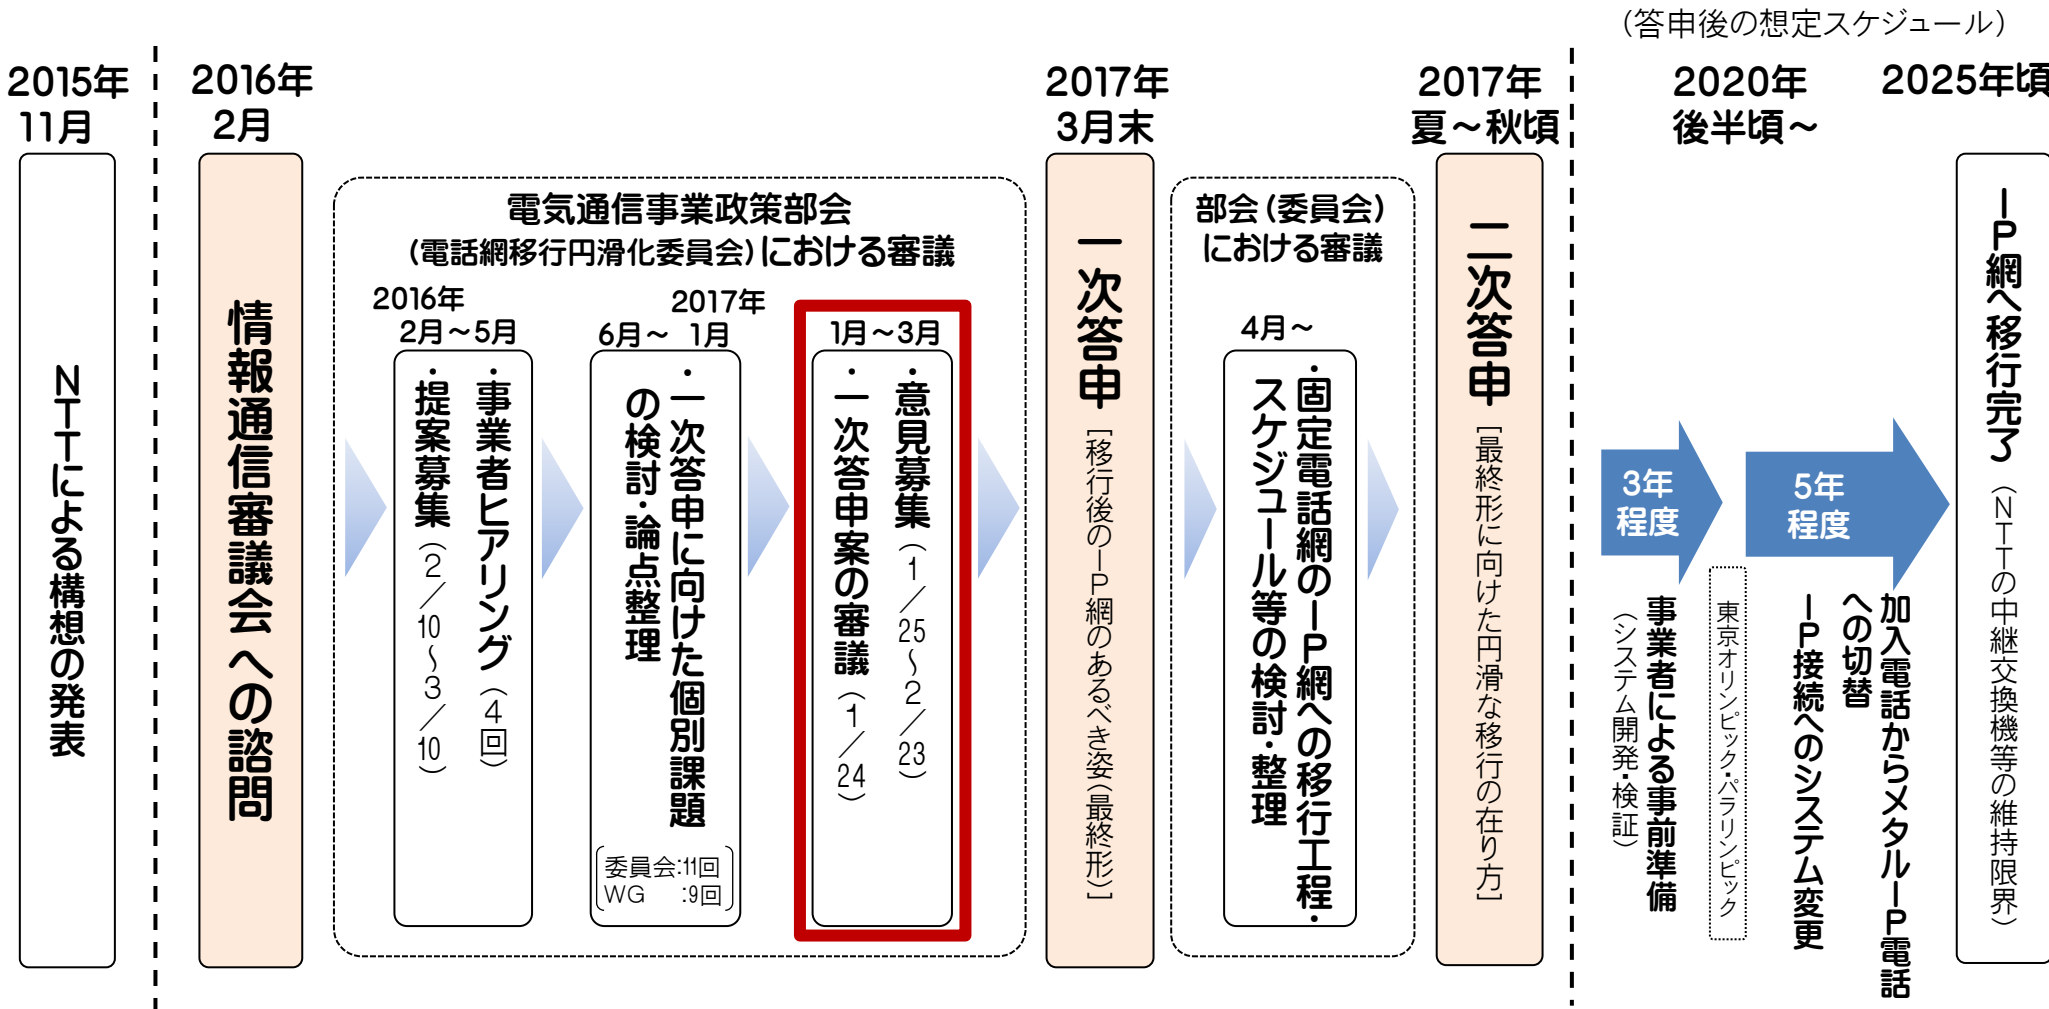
（答申後の想定スケジュール）

2015年
11月

NTTによる構想の発表

2016年
2月

情報通信審議会への諮問

電気通信事業政策部会
（電話網移行円滑化委員会）における審議

2016年
2月～5月

・事業者ヒアリング（4回）
・提案募集（2／10～3／10）

2017年
6月～　1月

・一次答申に向けた個別課題の検討・論点整理

委員会：11回
WG　：9回

1月～3月

・意見募集（1／25～2／23）
・一次答申案の審議（1／24）

2017年
3月末

一次答申
［移行後のIP網のあるべき姿（最終形）］

部会（委員会）における審議

4月～

・固定電話網のIP網への移行工程・スケジュール等の検討・整理

2017年
夏～秋頃

二次答申
［最終形に向けた円滑な移行の在り方］

2020年
後半頃～

3年程度

事業者による事前準備
（システム開発・検証）

東京オリンピック・パラリンピック

5年程度

IP接続へのシステム変更

加入電話からメタルIP電話への切替

2025年頃

IP網へ移行完了
（NTTの中継交換機等の維持限界）